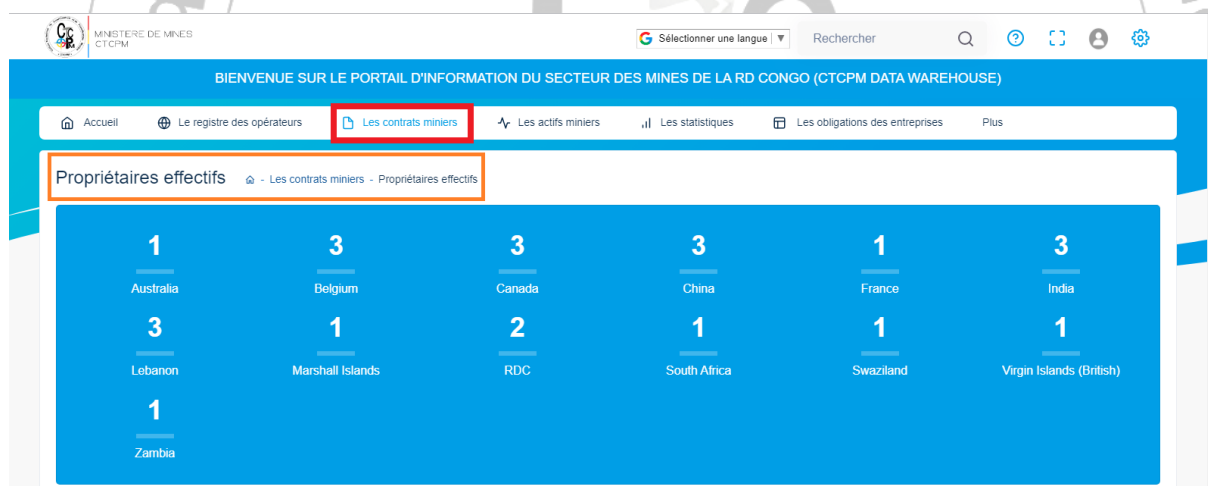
MINISTERE DE MINES
CTCPM

Sélectionner une langue ▼ Rechercher

BIENVENUE SUR LE PORTAIL D'INFORMATION DU SECTEUR DES MINES DE LA RD CONGO (CTCPM DATA WAREHOUSE)

Accueil Le registre des opérateurs Les contrats miniers Les actifs miniers Les statistiques Les obligations des entreprises Plus

Propriétaires effectifs - Les contrats miniers - Propriétaires effectifs

1
Australia

3
Belgium

3
Canada

3
China

1
France

3
India

3
Lebanon

1
Marshall Islands

2
RDC

1
South Africa

1
Swaziland

1
Virgin Islands (British)

1
Zambia